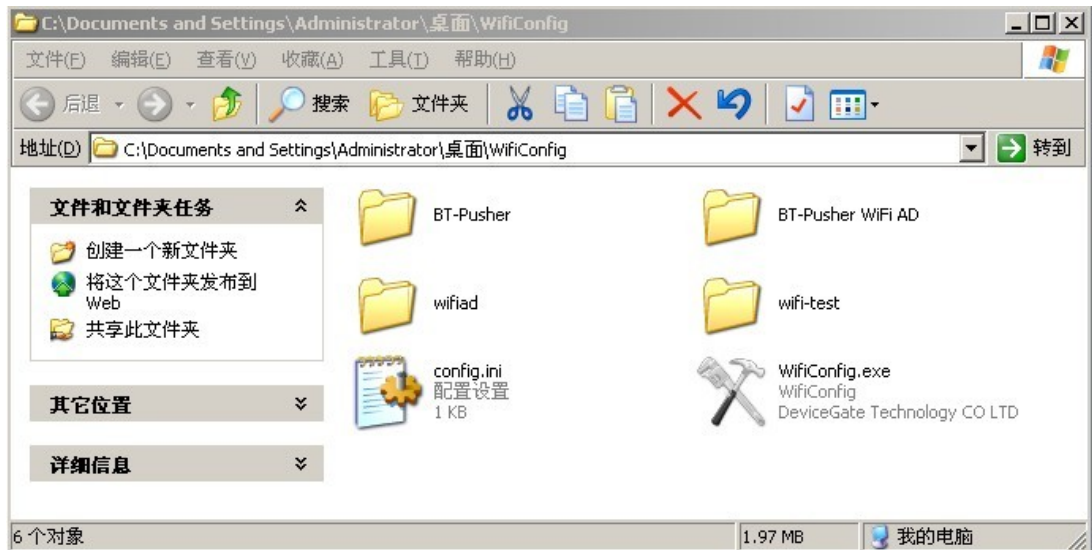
C:\Documents and Settings\Administrator\桌面\WifiConfig

文件(F) 编辑(E) 查看(V) 收藏(A) 工具(T) 帮助(H)

后退 搜索 文件夹

地址(D) C:\Documents and Settings\Administrator\桌面\WifiConfig 转到

文件和文件夹任务

创建一个新文件夹
将这个文件夹发布到 Web
共享此文件夹

其它位置

详细信息

BT-Pusher
BT-Pusher WiFi AD
wifiad
wifi-test
config.ini
配置设置
1 KB
WifiConfig.exe
WifiConfig
DeviceGate Technology CO LTD

6 个对象 1.97 MB 我的电脑